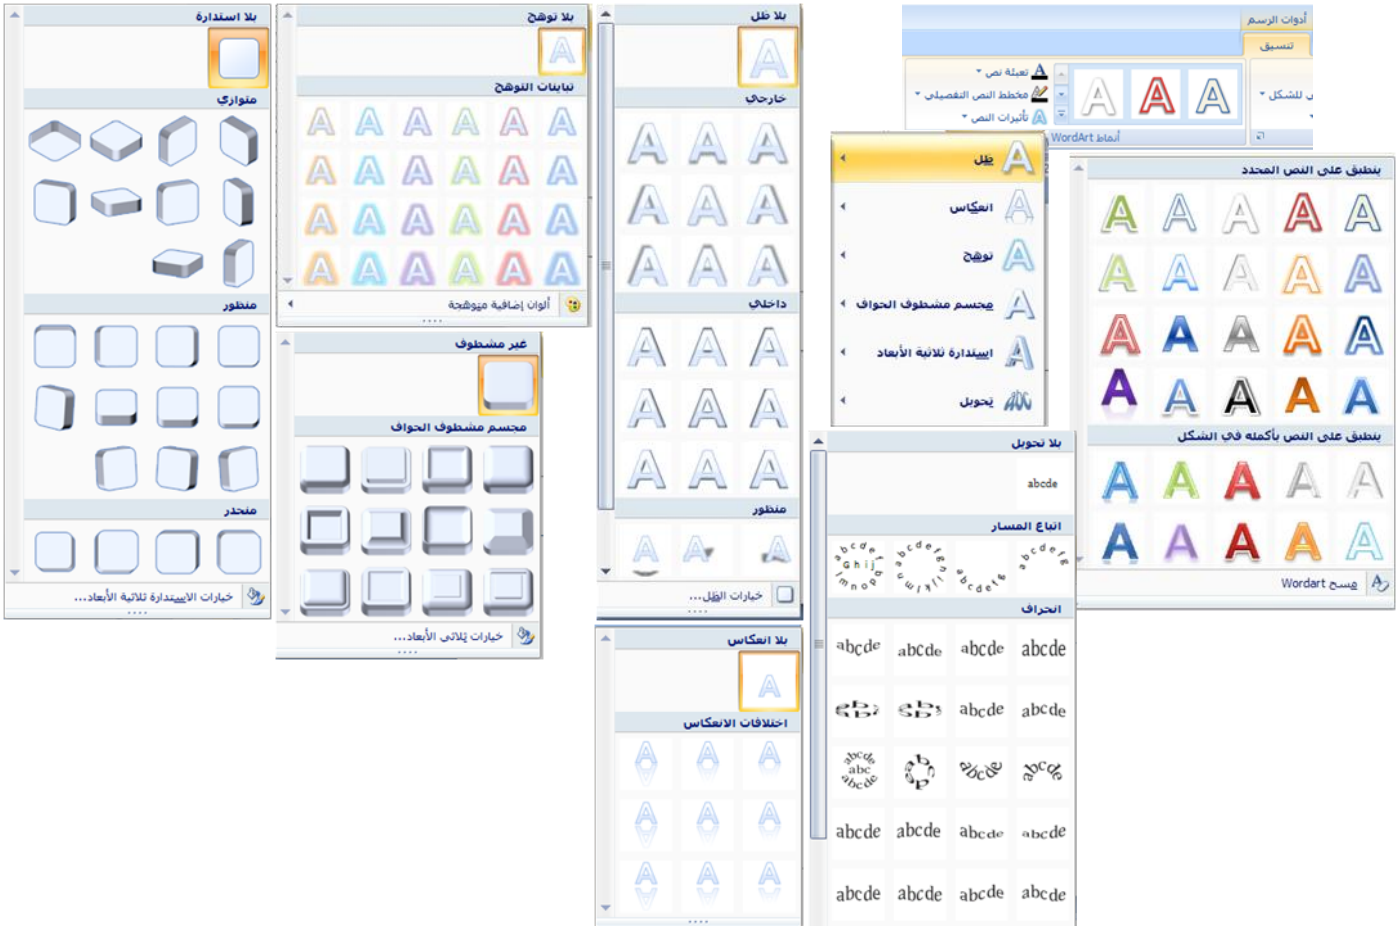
أدوات الرسم
تنسيق
تعبئة نص
مخطط النص التفصيلي
تأثيرات النص
أنماط WordArt
ل الشكل

ظل
انعكاس
توهج
مجسم مشطوف الحواف
استدارة ثلاثية الأبعاد
تحويل

ينطبق على النص المحدد
ينطبق على النص بأكمله في الشكل
مسح Wordart

بلا استدارة
متوازي
منظور
منحدر
خيارات الاستدارة ثلاثية الأبعاد...

بلا توهج
تباينات التوهج
ألوان إضافية متوهجة

غير مشطوف
مجسم مشطوف الحواف
خيارات ثلاثي الأبعاد...

بلا ظل
خارجي
داخلي
منظور
خيارات الظل...

بلا انعكاس
اختلافات الانعكاس

بلا تحويل
abcde
اتباع المسار
انحراف
abcde abcde abcde abcde
abcde abcde
abcde abcde abcde abcde
abcde abcde abcde abcde